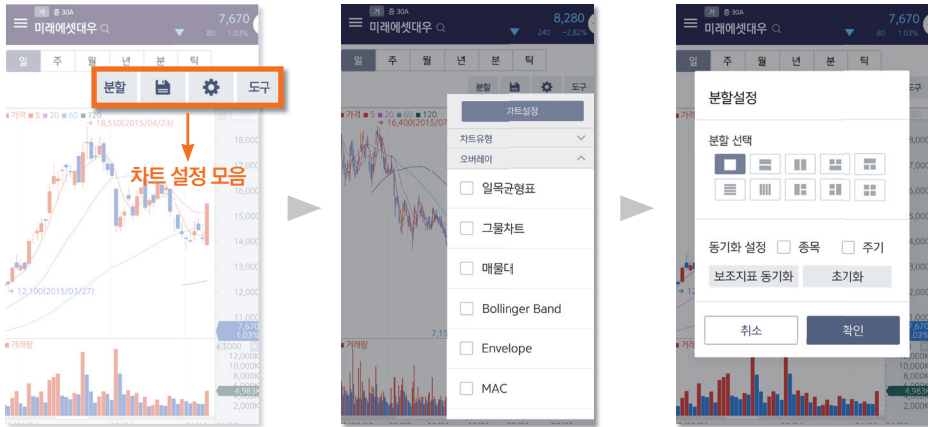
거 증 30A
미래에셋대우
7,670
80 1.03%
일 주 월 년 분 틱
분할 도구
가격 5 20 60 120
18,550(2015/04/23)
차트 설정 모음
18,000
17,000
16,000
15,000
14,000
13,000
12,100(2015/03/27)
7,670
1.03%
3000
거래량
12,000K
10,000K
8,000K
6,000K
4,983K
2,000K

8,280
240 -2.82%
일 주 월 년 분 틱
분할 도구
차트설정
가격 5 20 60 120
16,400(2015/07
차트유형
오버레이
일목균형표
그물차트
매물대
Bollinger Band
Envelope
MAC
7,15
거래량

7,670
80 1.03%
일 주 월 년 분 틱
분할설정
도구
분할 선택
동기화 설정 종목 주기
보조지표 동기화 초기화
취소 확인
거래량
12,000K
10,000K
8,000K
6,000K
4,983K
2,000K